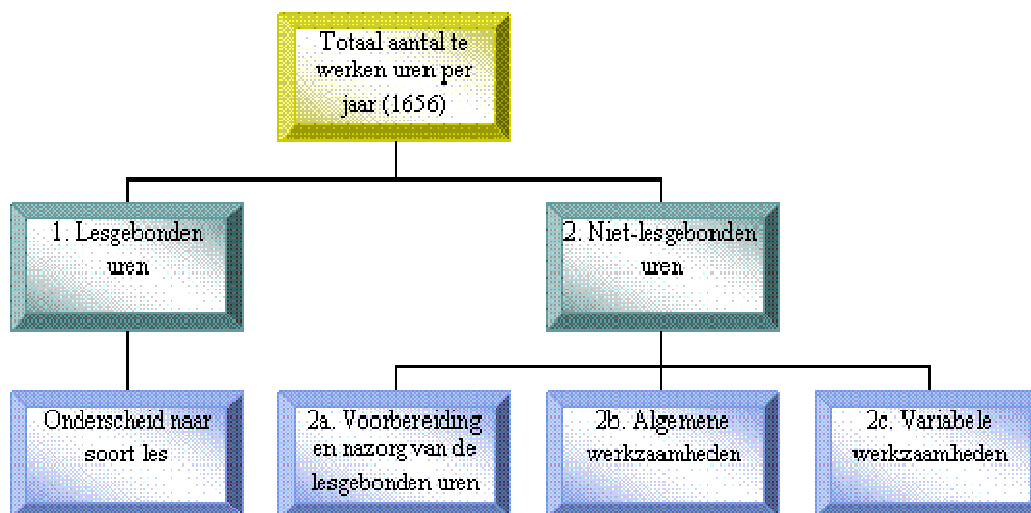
Totaal aantal te werken uren per jaar (1656)

1. Lesgebonden uren

2. Niet-lesgebonden uren

Onderscheid naar soort les

2a. Voorbereiding en nazorg van de lesgebonden uren

2b. Algemene werkzaamheden

2c. Variabele werkzaamheden